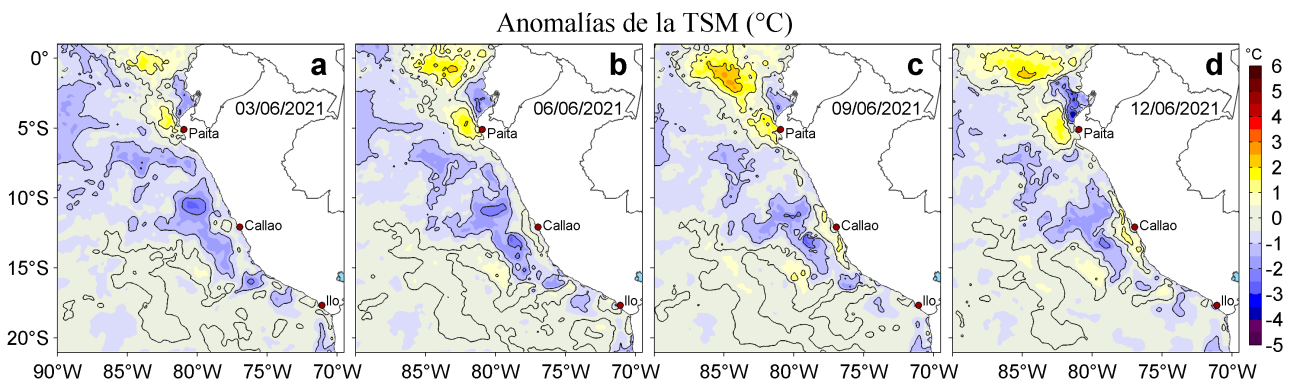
Anomalías de la TSM (°C)

a
03/06/2021
Paita
Callao
Ilo

b
06/06/2021
Paita
Callao
Ilo

c
09/06/2021
Paita
Callao
Ilo

d
12/06/2021
Paita
Callao
Ilo

0°
5°S
10°S
15°S
20°S

90°W 85°W 80°W 75°W 70°W 85°W 80°W 75°W 70°W 85°W 80°W 75°W 70°W 85°W 80°W 75°W 70°W

°C
6
5
4
3
2
1
0
-1
-2
-3
-4
-5